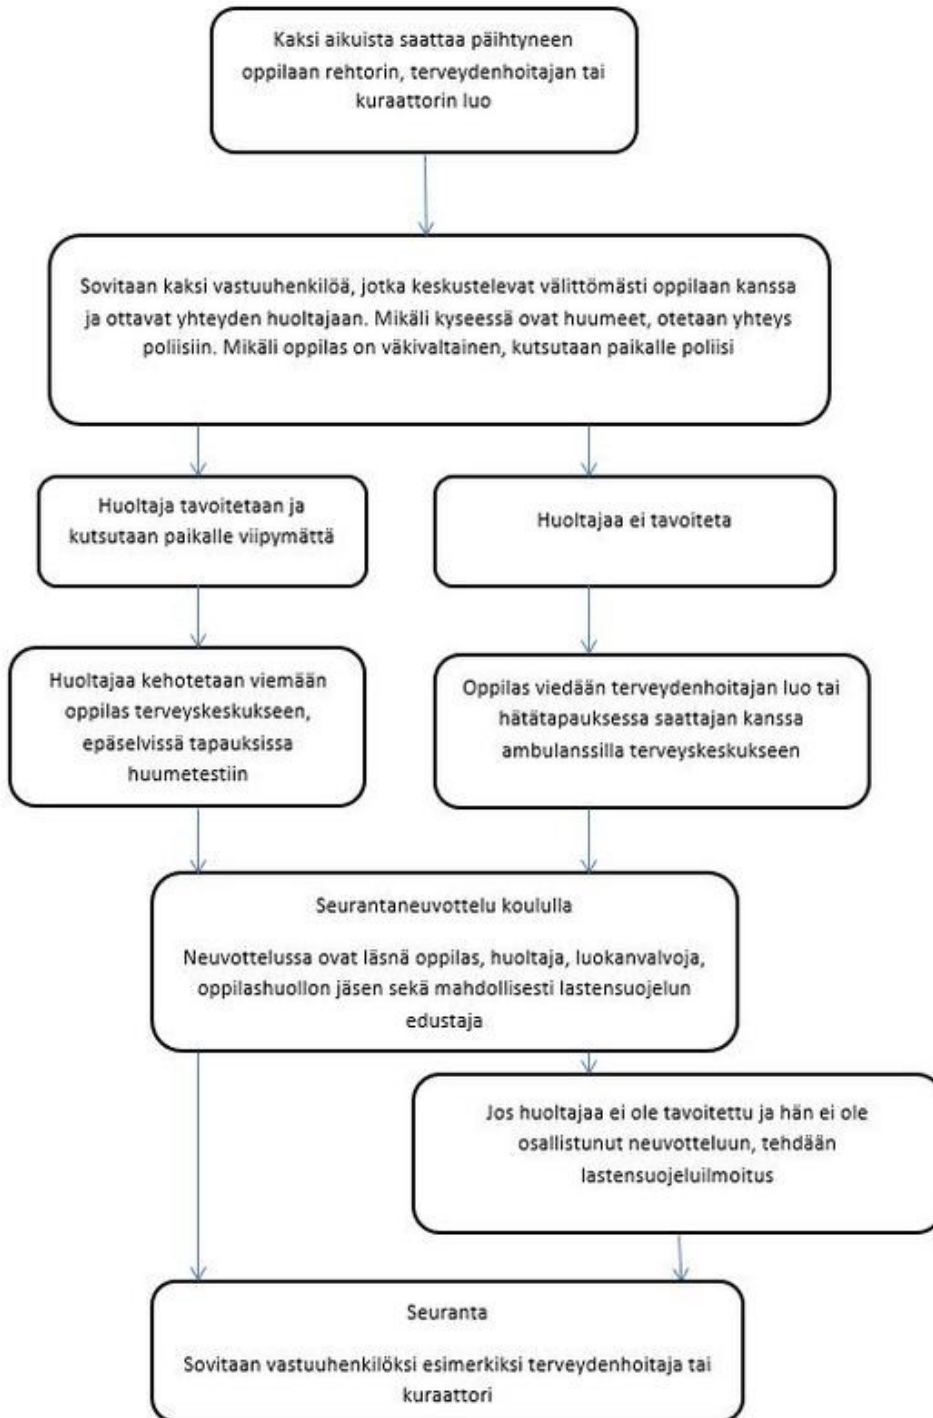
Kaksi aikuista saattaa päihtyneen oppilaan rehtorin, terveydenhoitajan tai kuraattorin luo

Sovitaan kaksi vastuuhenkilöä, jotka keskustelevat välittömästi oppilaan kanssa ja ottavat yhteyden huoltajaan. Mikäli kyseessä ovat huumeet, otetaan yhteys poliisiin. Mikäli oppilas on väkivaltainen, kutsutaan paikalle poliisi

Huoltaja tavoitetaan ja kutsutaan paikalle viipymättä

Huoltajaa ei tavoiteta

Huoltajaa kehotetaan viemään oppilas terveyskeskukseen, epäselvissä tapauksissa huumetestiin

Oppilas viedään terveydenhoitajan luo tai hätätapauksessa saattajan kanssa ambulanssilla terveyskeskukseen

Seurantaneuvottelu koululla

Neuvottelussa ovat läsnä oppilas, huoltaja, luokanvalvoja, oppilashuollon jäsen sekä mahdollisesti lastensuojelun edustaja

Jos huoltajaa ei ole tavoitettu ja hän ei ole osallistunut neuvotteluun, tehdään lastensuojeluilmoitus

Seuranta

Sovitaan vastuuhenkilöksi esimerkiksi terveydenhoitaja tai kuraattori